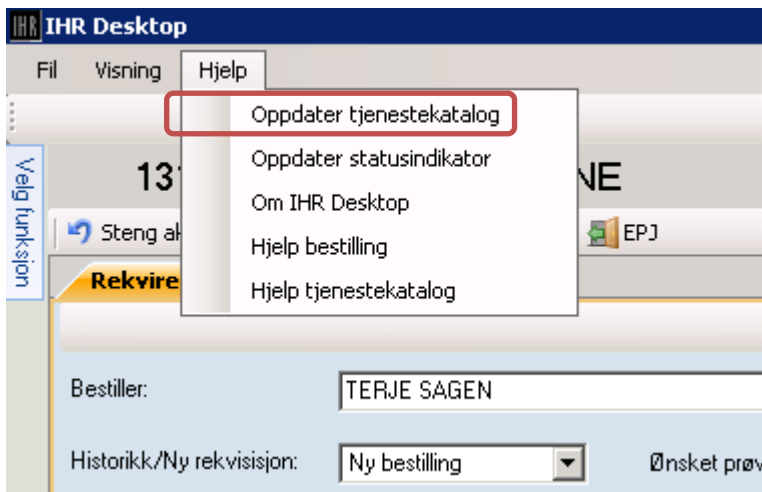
IHR IHR Desktop

Fil Visning Hjelp

Oppdater tjenestekatalog
Oppdater statusindikator
Om IHR Desktop
Hjelp bestilling
Hjelp tjenestekatalog

Velg funksjon

13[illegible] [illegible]NE

Steng ak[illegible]

EPJ

Rekvire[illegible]

Bestiller: TERJE SAGEN

Historikk/Ny rekvisisjon: Ny bestilling

Ønsket prøv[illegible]